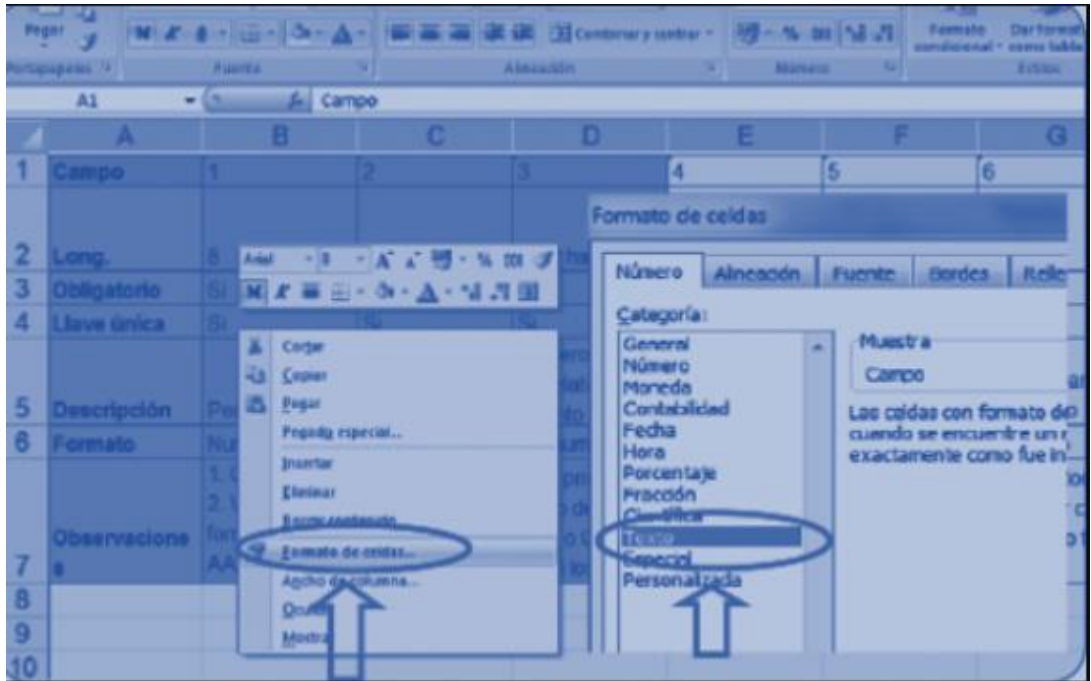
Pegar
Portapapeles
Fuente
Combinar y centrar
Alineación
Número
Formato condicional
Dar formato como tabla
Estilos

A1
Campo

| | A | B | C | D | E | F | G |
|---|---|---|---|---|---|---|---|
| 1 | Campo | 1 | 2 | 3 | 4 | 5 | 6 |
| 2 | Long. | 8 | | | | | |
| 3 | Obligatorio | Si | | | | | |
| 4 | Llave única | Si | | | | | |
| 5 | Descripción | Pe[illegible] | | | | | |
| 6 | Formato | Nu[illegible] | | | | | |
| 7 | Observaciones | 1. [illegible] 2. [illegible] for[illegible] AA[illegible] | | | | | |
| 8 | | | | | | | |
| 9 | | | | | | | |
| 10 | | | | | | | |

Arial 8 A A % 000
N K

Cortar
Copiar
Pegar
Pegado especial...
Insertar
Eliminar
Borrar contenido
Formato de celdas...
Ancho de columna...
Ocultar
Mostrar

Formato de celdas
Número Alineación Fuente Bordes Relle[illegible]
Categoría:
General
Número
Moneda
Contabilidad
Fecha
Hora
Porcentaje
Fracción
Científica
Texto
Especial
Personalizada
Muestra
Campo
Las celdas con formato de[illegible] cuando se encuentre un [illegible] exactamente como fue in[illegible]